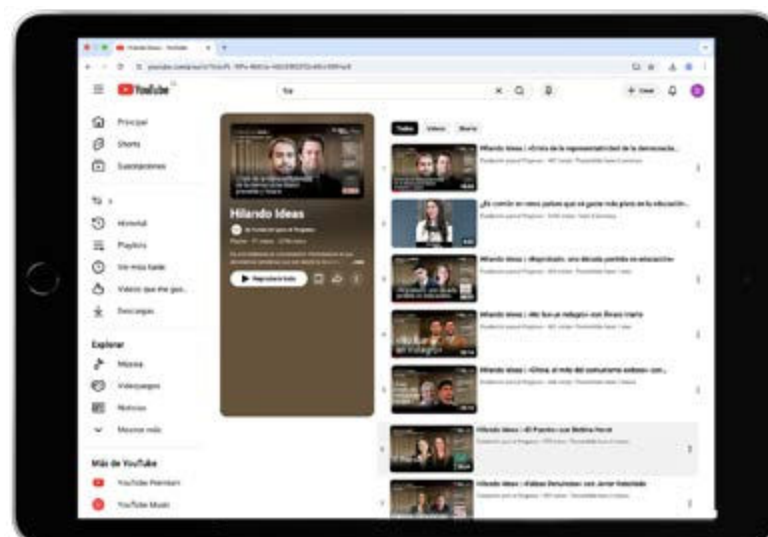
YouTube

Principal
Shorts
Suscripciones

Tú >
Historial
Playlists
Ver más tarde
Videos que me gus...
Descargas

Explorar
Música
Videojuegos
Noticias
Mostrar más

Más de YouTube
YouTube Premium
YouTube Music

Hilando Ideas

Reproducir todo

Todos Videos Shorts

Hilando Ideas | «Crisis de la representatividad de la democracia...
¿Es común en otros países que se gaste más plata en la educación...
Hilando Ideas | «Reprobado: una década perdida en educación»
Hilando Ideas | «No fue un milagro» con Álvaro Iriarte
Hilando Ideas | «China: el mito del comunismo exitoso» con...
Hilando Ideas | «El Puente» con Bettina Horst
Hilando Ideas | «Debate Presidencial» con Jaime Bellolio